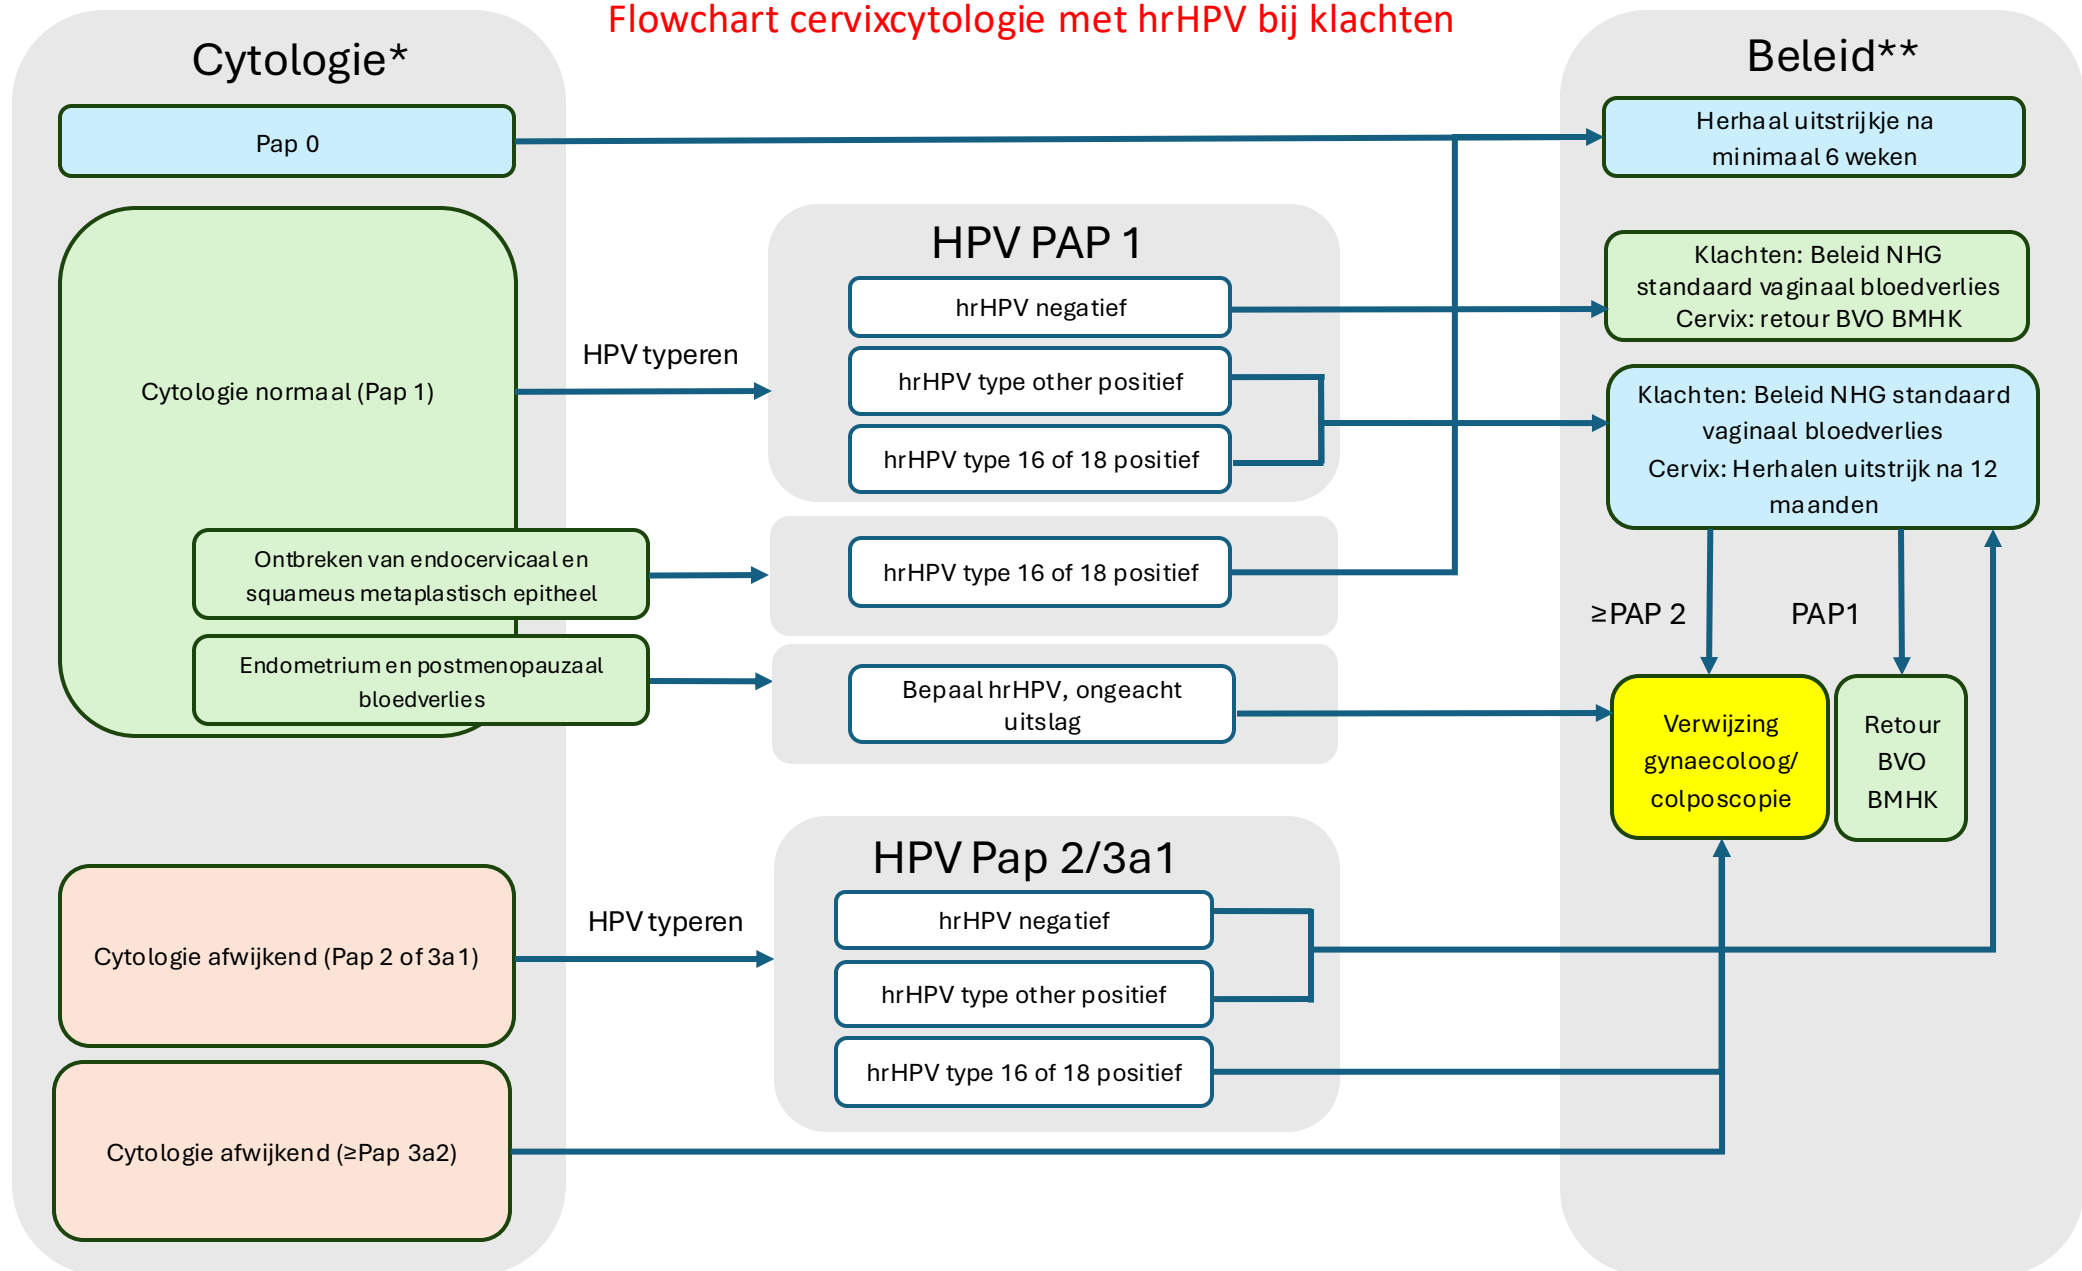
Flowchart cervixcytologie met hrHPV bij klachten

Cytologie*

Pap 0

Cytologie normaal (Pap 1)

Ontbreken van endocervicaal en squameus metaplastisch epitheel

Endometrium en postmenopauzaal bloedverlies

Cytologie afwijkend (Pap 2 of 3a1)

Cytologie afwijkend (≥Pap 3a2)

HPV typeren

HPV PAP 1

hrHPV negatief

hrHPV type other positief

hrHPV type 16 of 18 positief

hrHPV type 16 of 18 positief

Bepaal hrHPV, ongeacht uitslag

HPV typeren

HPV Pap 2/3a1

hrHPV negatief

hrHPV type other positief

hrHPV type 16 of 18 positief

Beleid**

Herhaal uitstrijkje na minimaal 6 weken

Klachten: Beleid NHG standaard vaginaal bloedverlies Cervix: retour BVO BMHK

Klachten: Beleid NHG standaard vaginaal bloedverlies Cervix: Herhalen uitstrijk na 12 maanden

≥PAP 2

PAP1

Verwijzing gynaecoloog/ colposcopie

Retour BVO BMHK